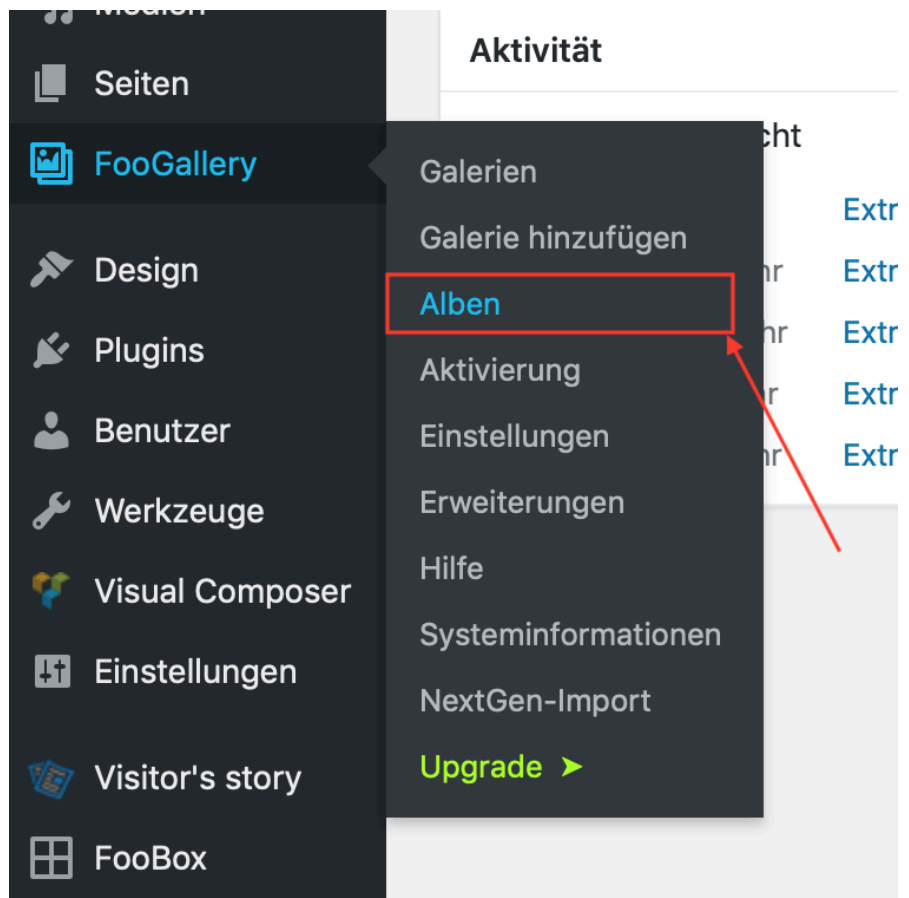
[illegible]

Seiten

FooGallery

Design

Plugins

Benutzer

Werkzeuge

Visual Composer

Einstellungen

Visitor's story

FooBox

Galerien

Galerie hinzufügen

Alben

Aktivierung

Einstellungen

Erweiterungen

Hilfe

Systeminformationen

NextGen-Import

Upgrade ➤

Aktivität

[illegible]cht

Extr

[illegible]hr Extr

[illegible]hr Extr

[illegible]r Extr

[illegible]hr Extr